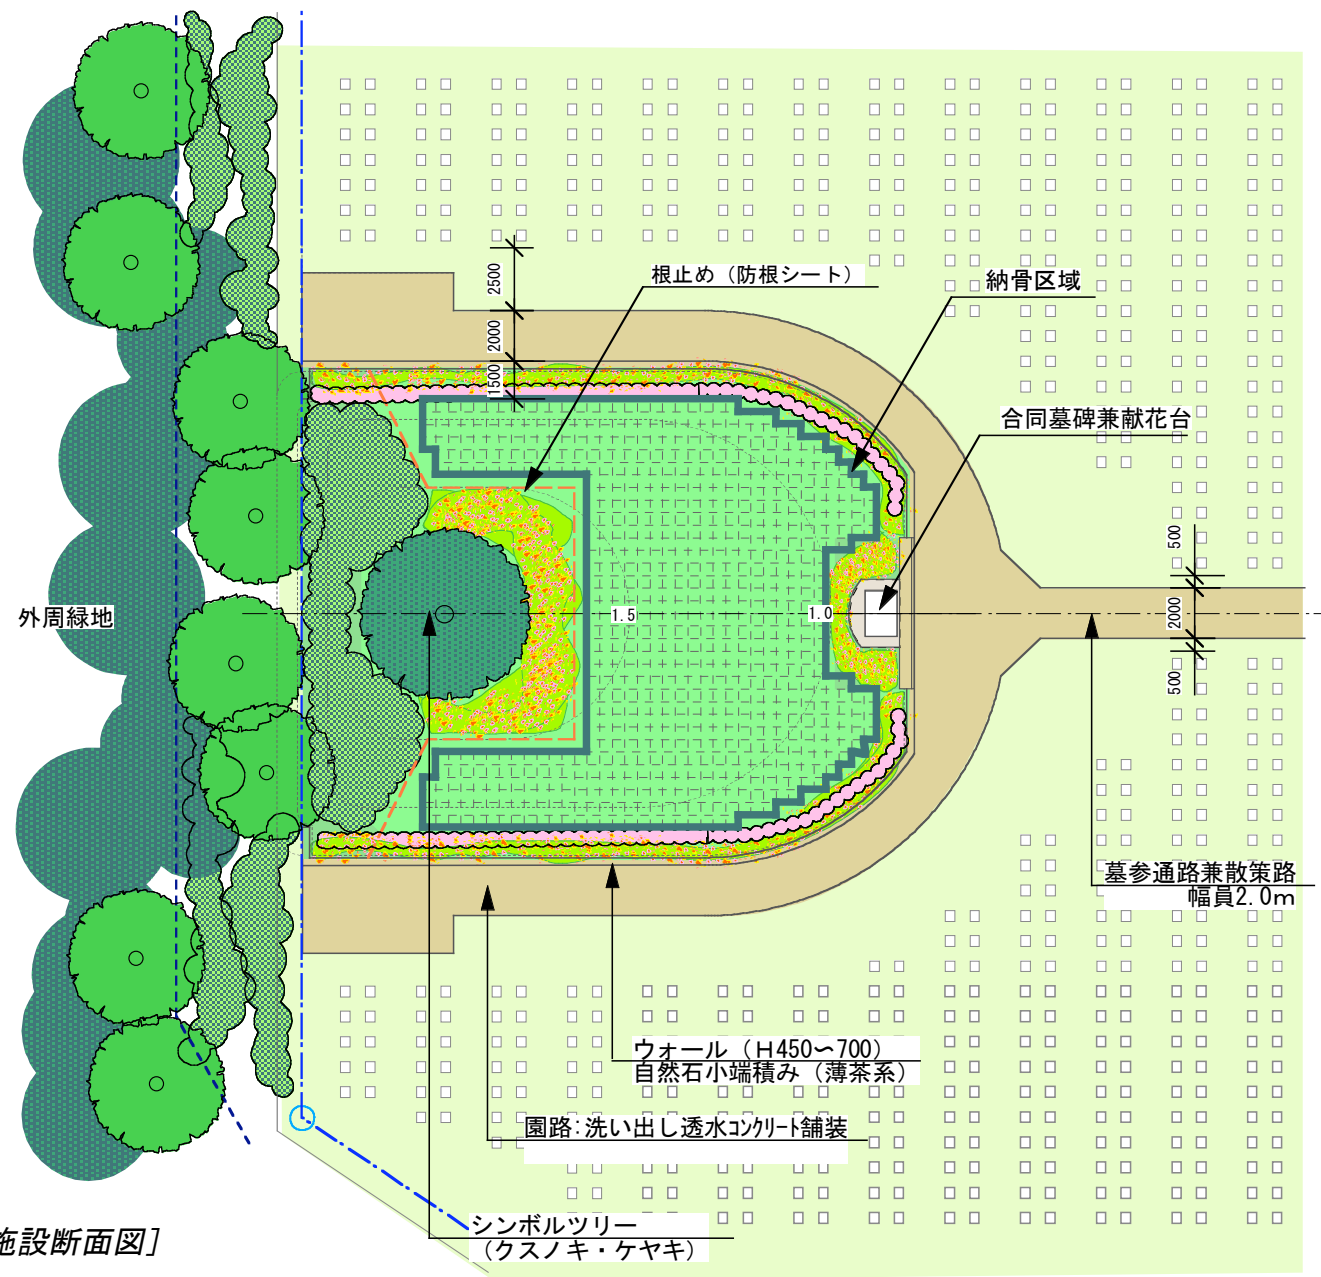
根止め（防根シート）
納骨区域
合同墓碑兼献花台
2500
2000
1500
500
2000
500
1.5
1.0
外周緑地
墓参通路兼散策路
幅員2.0m
ウォール（H450〜700）
自然石小端積み（薄茶系）
園路：洗い出し透水コンクリート舗装
シンボルツリー
（クスノキ・ケヤキ）
施設断面図］